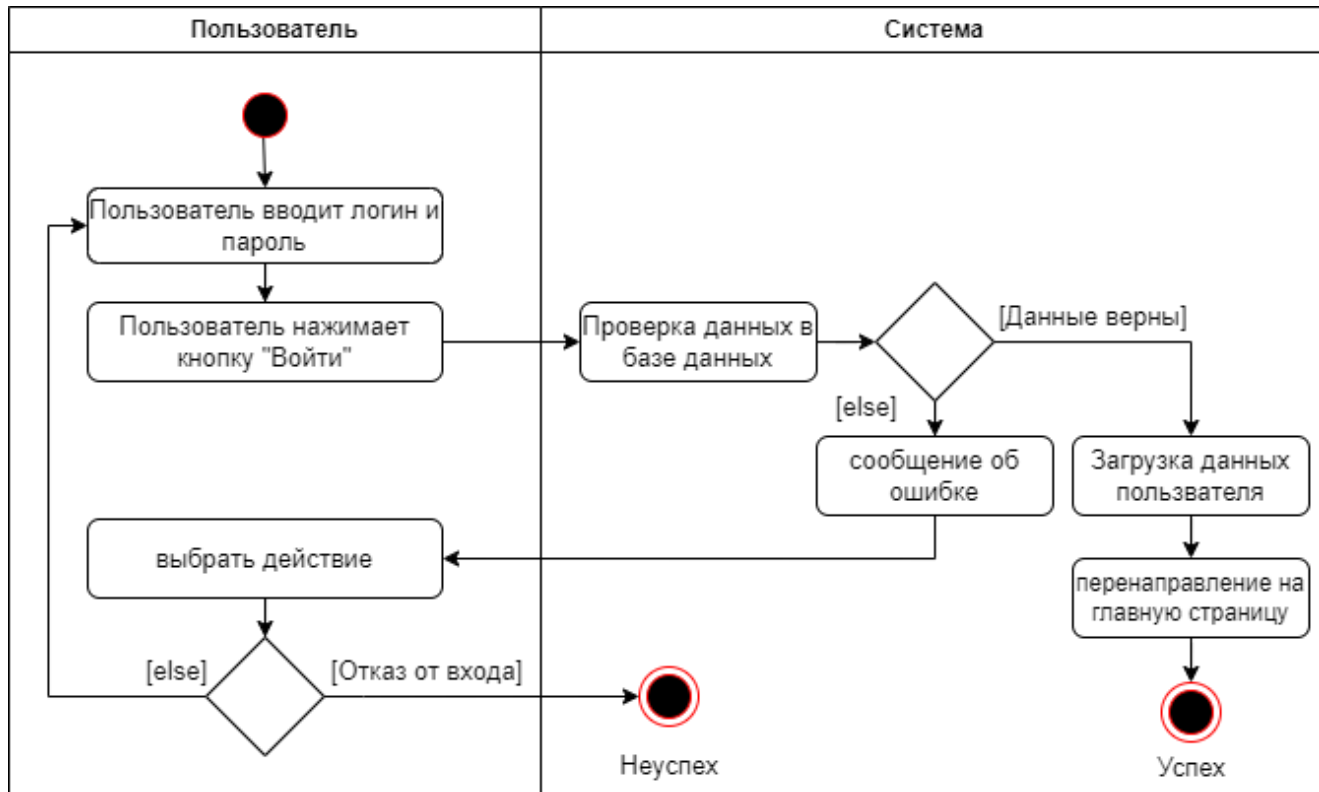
Пользователь

Система

Пользователь вводит логин и пароль

Пользователь нажимает кнопку "Войти"

Проверка данных в базе данных

[Данные верны]

[else]

сообщение об ошибке

Загрузка данных пользвателя

выбрать действие

перенаправление на главную страницу

[else]

[Отказ от входа]

Неуспех

Успех